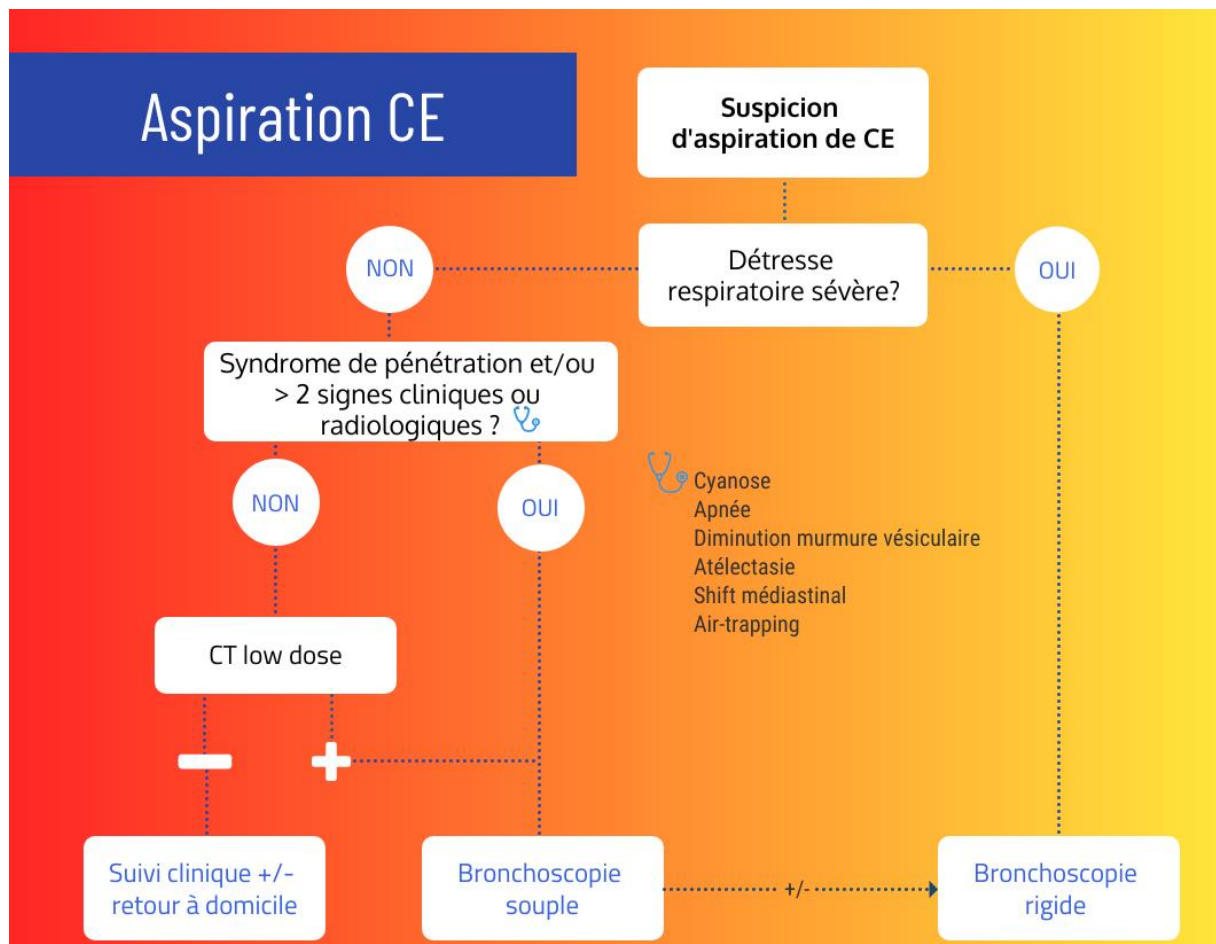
Aspiration CE

Suspicion d'aspiration de CE

NON

Détresse respiratoire sévère?

OUI

Syndrome de pénétration et/ou > 2 signes cliniques ou radiologiques ?

NON

OUI

Cyanose
Apnée
Diminution murmure vésiculaire
Atélectasie
Shift médiastinal
Air-trapping

CT low dose

−

+

Suivi clinique +/- retour à domicile

Bronchoscopie souple

+/-

Bronchoscopie rigide